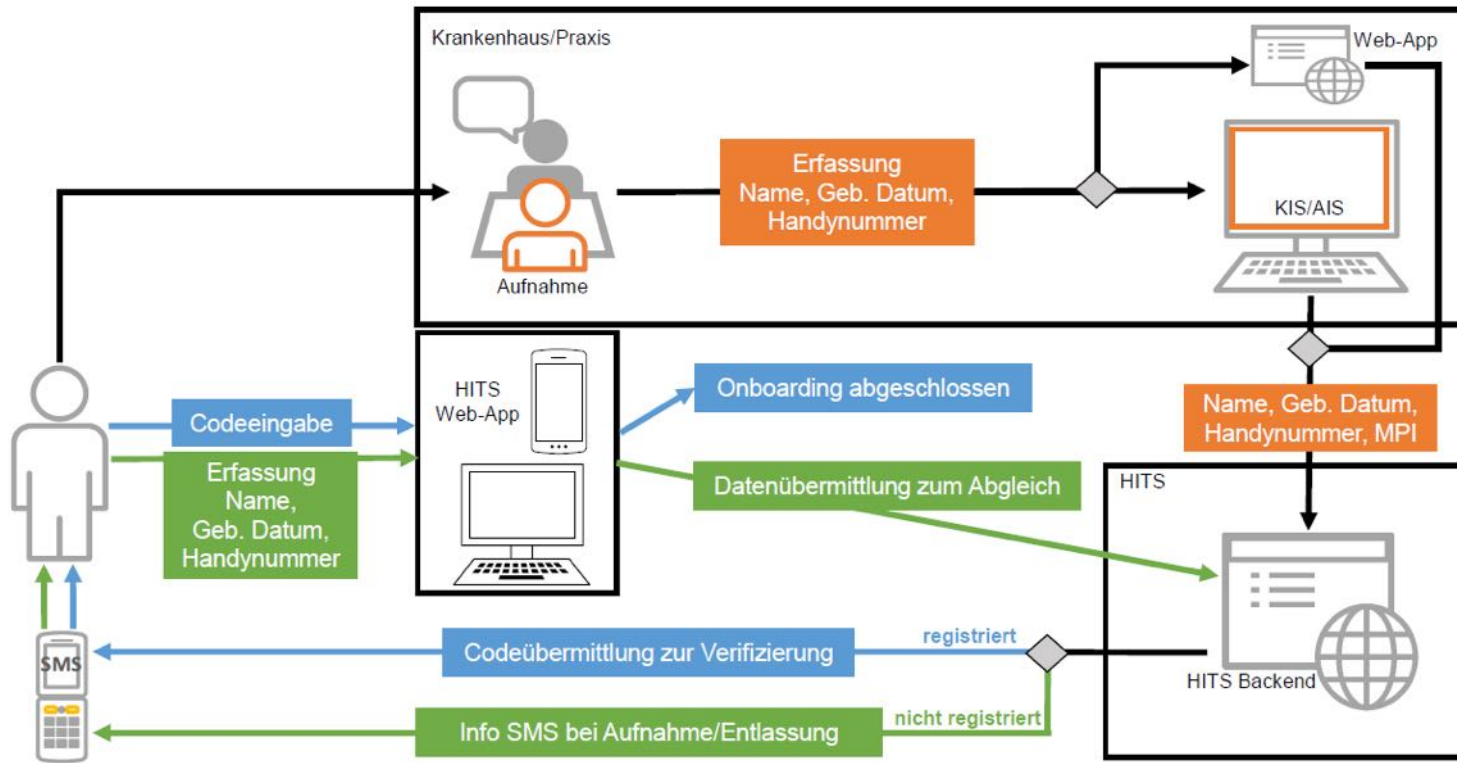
Krankenhaus/Praxis

Web-App

Erfassung Name, Geb. Datum, Handynummer

KIS/AIS

Aufnahme

HITS Web-App

Onboarding abgeschlossen

Name, Geb. Datum, Handynummer, MPI

Codeeingabe

Erfassung Name, Geb. Datum, Handynummer

Datenübermittlung zum Abgleich

HITS

SMS

Codeübermittlung zur Verifizierung

registriert

HITS Backend

Info SMS bei Aufnahme/Entlassung

nicht registriert